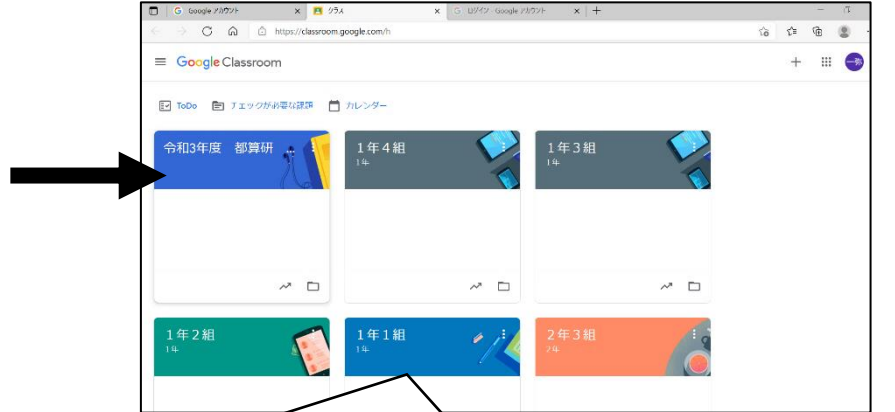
G Google アカウント ×
クラス ×
G ログイン - Google アカウント ×
+
https://classroom.google.com/h

Google Classroom

ToDo
チェックが必要な課題
カレンダー

令和3年度 都算研

1年4組
1年

1年3組
1年

1年2組
1年

1年1組
1年

2年3組
2年